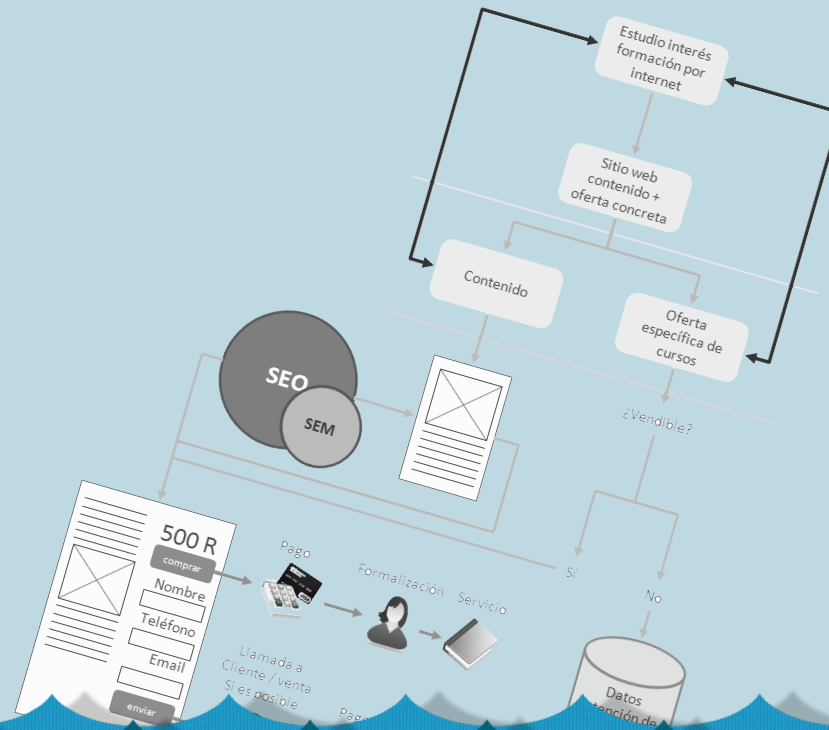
Estudio interés formación por internet

Sitio web contenido + oferta concreta

Contenido

Oferta específica de cursos

SEO

SEM

¿Vendible?

Sí

No

500 R

comprar

Nombre

Teléfono

Email

enviar

Pago

Formalización

Servicio

Llamada a Cliente / venta Si es posible

Pag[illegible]

Datos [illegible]tención de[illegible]